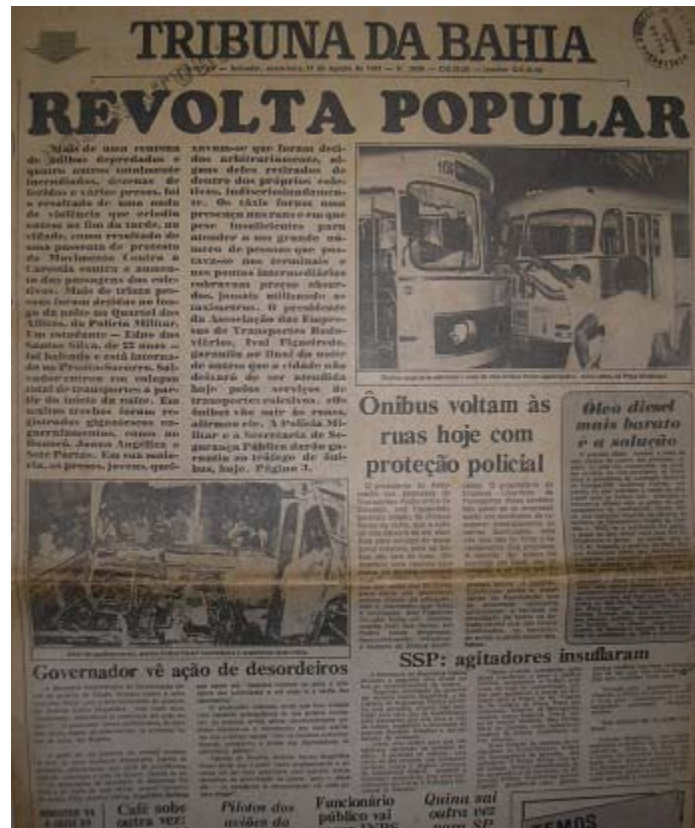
TRIBUNA DA BAHIA

REVOLTA POPULAR

Mais de uma centena de ônibus depredados e quatro outros totalmente incendiados, dezenas de feridos e várias presas, foi o resultado de uma onda de violência que eclodiu ontem ao fim da tarde, na cidade, como resultado de uma passeata de protesto do Movimento Contra a Carestia contra o aumento das passagens dos coletivos. Mais de trinta pessoas foram detidas no fogo do xadrez no Quartel dos Aflitos, da Polícia Militar. Em compensação Edna dos Santos Silva, de 22 anos — foi baleada e está internada no Pronto-Socorro. Salvador entrou em colapso total em transportes a partir do início da noite. Em muitos trechos foram registrados gigantescos engarrafamentos, como no Bonocô, Joana Angélica e Sete Portas. Em sua maioria, os presos, jovens, queixaram-se que foram detidos arbitrariamente, alguns deles retirados de dentro dos próprios coletivos, indiscriminadamente. Os táxis foram uma presença nas ruas em que pese insuficiente para atender a um grande número de pessoas que ficavam nos terminais e nos pontos intermediários cobravam preços absurdos, juntando milhando as taxímetros. O presidente da Associação das Empresas de Transportes Rodoviários, Ivai Figueiredo, garantiu ao final da noite de ontem que a cidade não deixará de ser atendida hoje pelos serviços de transporte coletivo: ônibus vão sair às ruas, afirmou ele. A Polícia Militar e a Secretaria de Segurança Pública darão garantia ao tráfego de ônibus, hoje. Página 3.

Ônibus voltam às ruas hoje com proteção policial

Óleo diesel mais barato é a solução

SSP: agitadores insuflaram

Governador vê ação de desordeiros

Café sobe outra vez

Pilotos dos aviões da

Funcionário público vai

Quina sai outra vez para SP

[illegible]